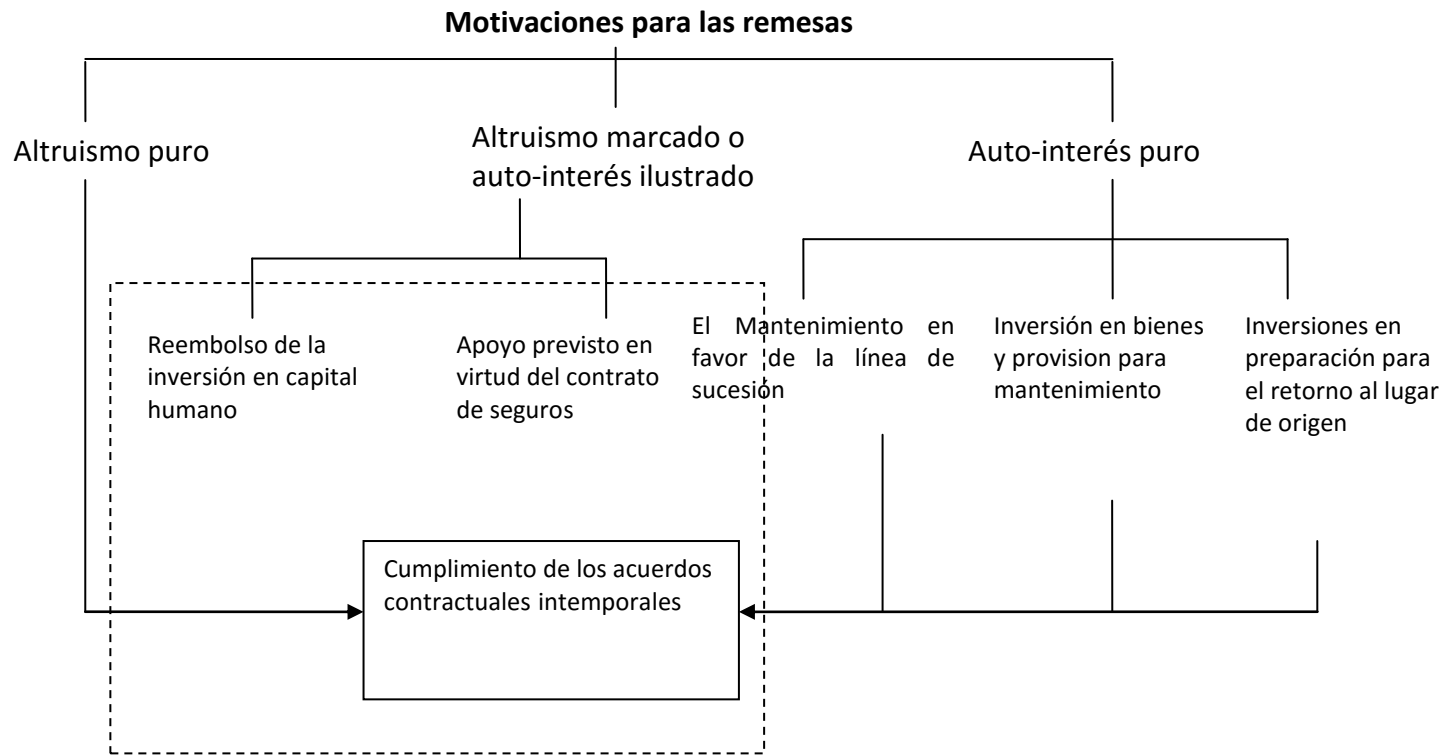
Motivaciones para las remesas

Altruismo puro

Altruismo marcado o auto-interés ilustrado

Auto-interés puro

Reembolso de la inversión en capital humano

Apoyo previsto en virtud del contrato de seguros

El Mantenimiento en favor de la línea de sucesión

Inversión en bienes y provision para mantenimiento

Inversiones en preparación para el retorno al lugar de origen

Cumplimiento de los acuerdos contractuales intemporales